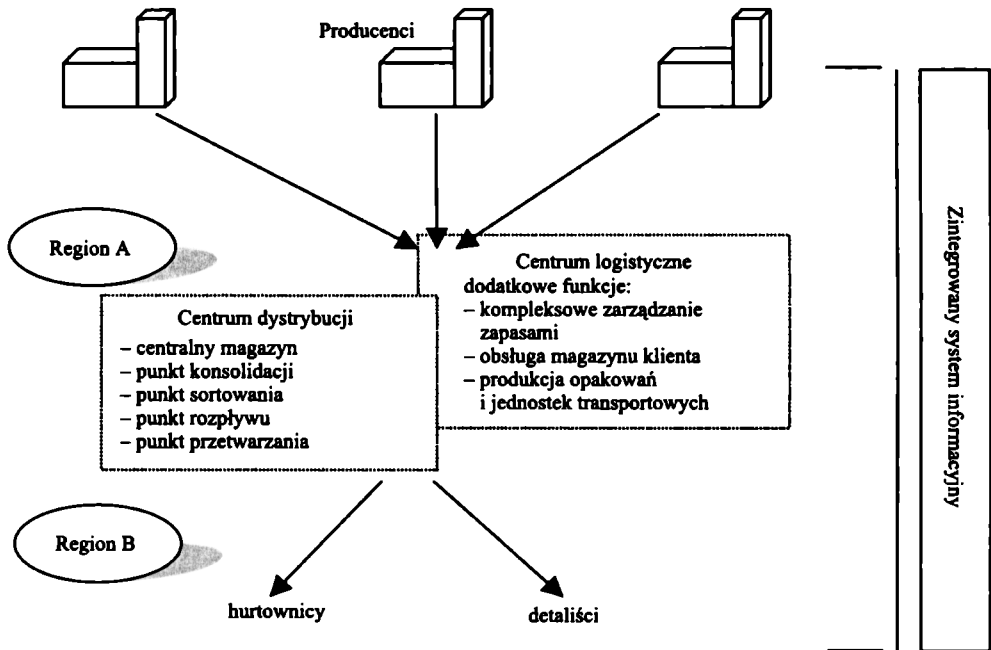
Producenci

Region A

Centrum logistyczne
dodatkowe funkcje:
– kompleksowe zarządzanie zapasami
– obsługa magazynu klienta
– produkcja opakowań i jednostek transportowych

Centrum dystrybucji
– centralny magazyn
– punkt konsolidacji
– punkt sortowania
– punkt rozpływu
– punkt przetwarzania

Region B

hurtownicy

detaliści

Zintegrowany system informacyjny